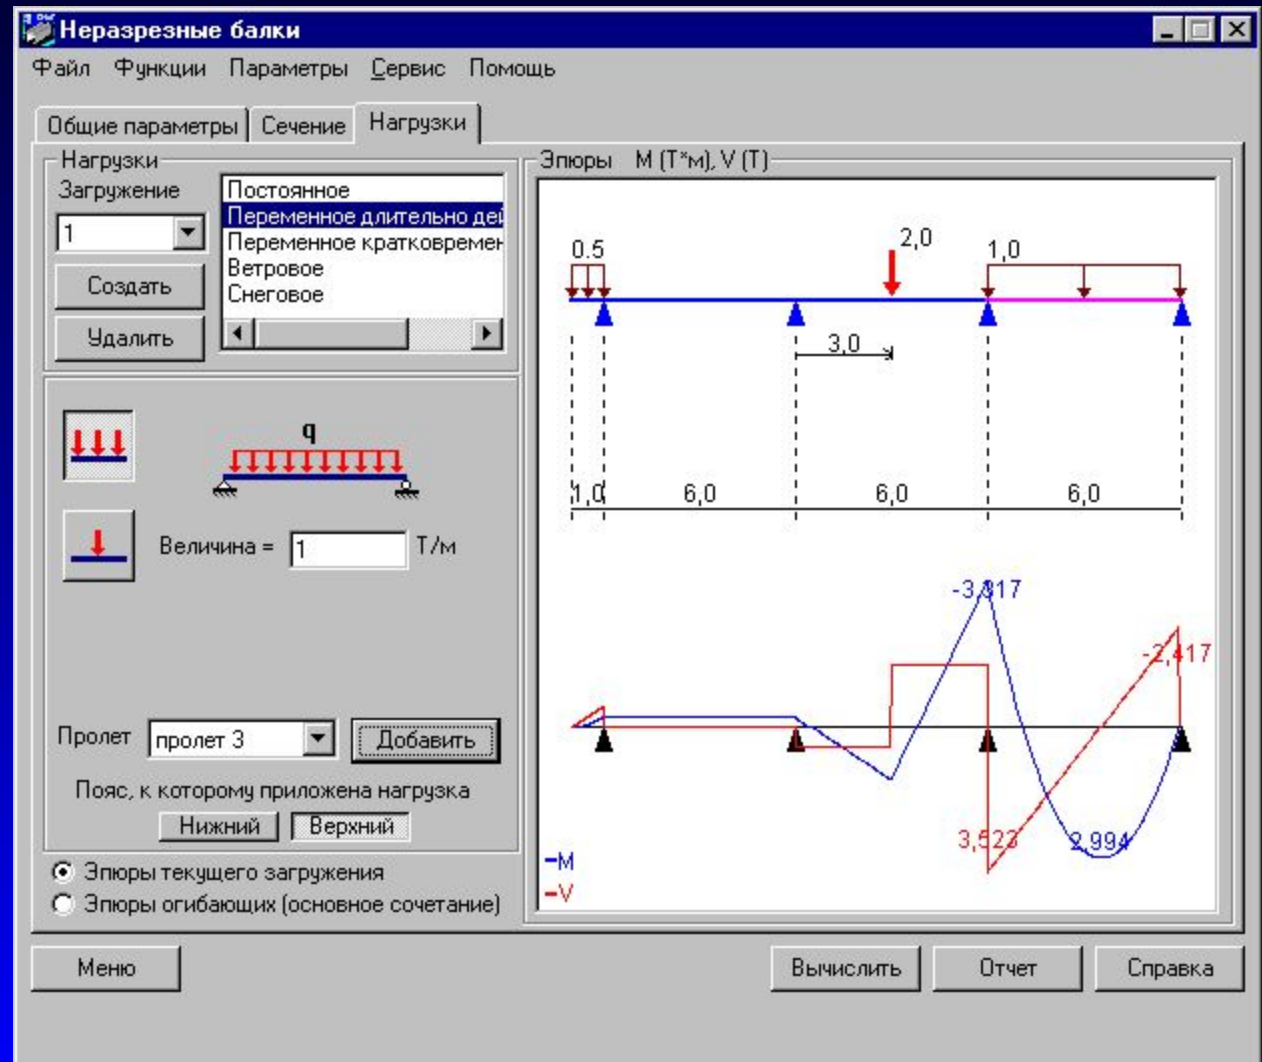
Неразрезные балки

Файл Функции Параметры Сервис Помощь

Общие параметры | Сечение | Нагрузки

Нагрузки
Загружение
1
Создать
Удалить

Постоянное
Переменное длительно дей
Переменное кратковремен
Ветровое
Снеговое

q

Величина = 1 Т/м

Пролет пролет 3 Добавить

Пояс, к которому приложена нагрузка
Нижний Верхний

Эпюры текущего загружения
Эпюры огибающих (основное сочетание)

Эпюры M (T*м), V (T)

0.5
2,0
1,0
3,0
1,0 6,0 6,0 6,0

-3,817
-2,417
3,523
2,994

-M
-V

Меню Вычислить Отчет Справка